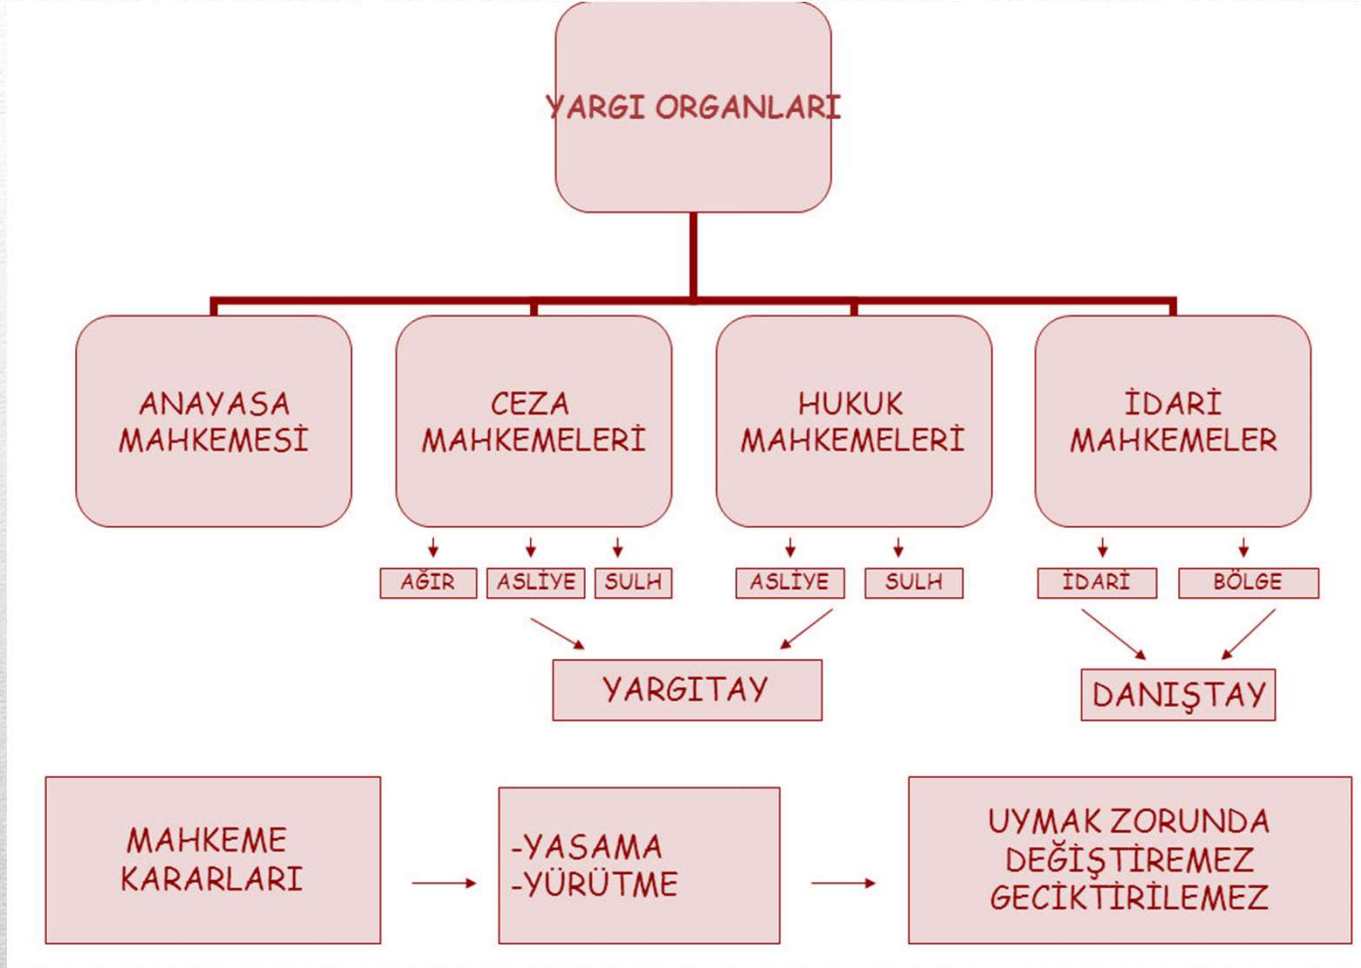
YARGI ORGANLARI

ANAYASA MAHKEMESİ

CEZA MAHKEMELERİ

HUKUK MAHKEMELERİ

İDARİ MAHKEMELER

AĞIR

ASLİYE

SULH

ASLİYE

SULH

İDARİ

BÖLGE

YARGITAY

DANIŞTAY

MAHKEME KARARLARI

-YASAMA
-YÜRÜTME

UYMAK ZORUNDA
DEĞİŞTİREMEZ
GECİKTİRİLEMEZ